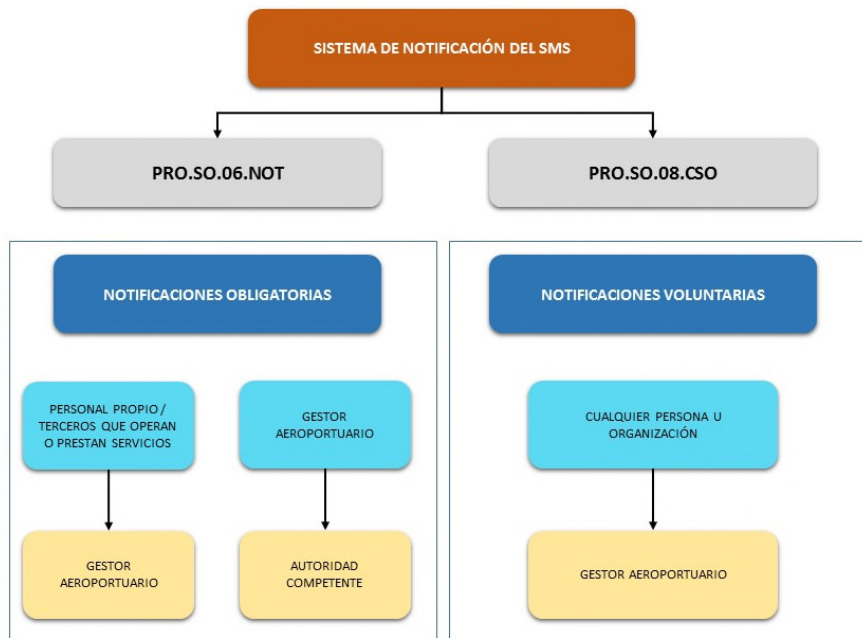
SISTEMA DE NOTIFICACIÓN DEL SMS

PRO.SO.06.NOT

PRO.SO.08.CSO

NOTIFICACIONES OBLIGATORIAS

PERSONAL PROPIO / TERCEROS QUE OPERAN O PRESTAN SERVICIOS

GESTOR AEROPORTUARIO

GESTOR AEROPORTUARIO

AUTORIDAD COMPETENTE

NOTIFICACIONES VOLUNTARIAS

CUALQUIER PERSONA U ORGANIZACIÓN

GESTOR AEROPORTUARIO